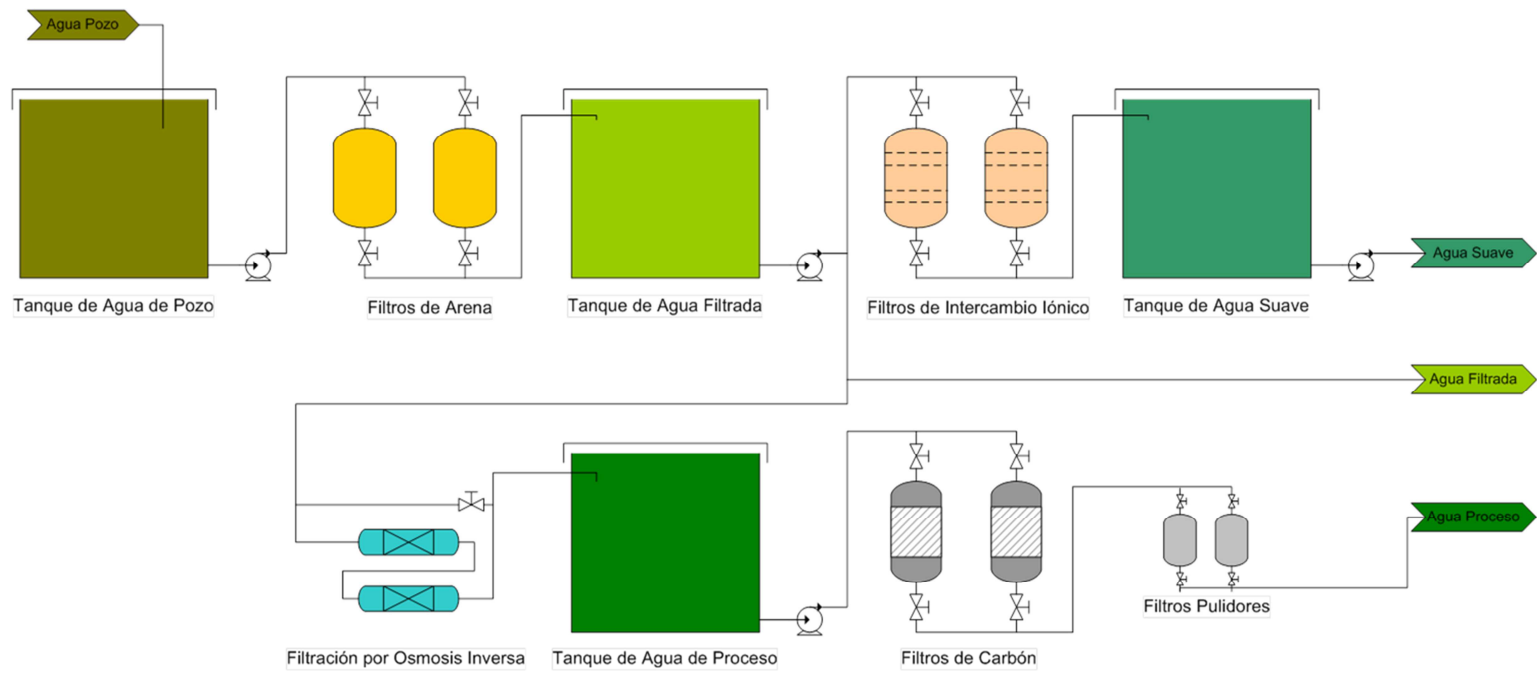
Agua Pozo

Tanque de Agua de Pozo

Filtros de Arena

Tanque de Agua Filtrada

Filtros de Intercambio Iónico

Tanque de Agua Suave

Agua Suave

Agua Filtrada

Filtración por Osmosis Inversa

Tanque de Agua de Proceso

Filtros de Carbón

Filtros Pulidores

Agua Proceso